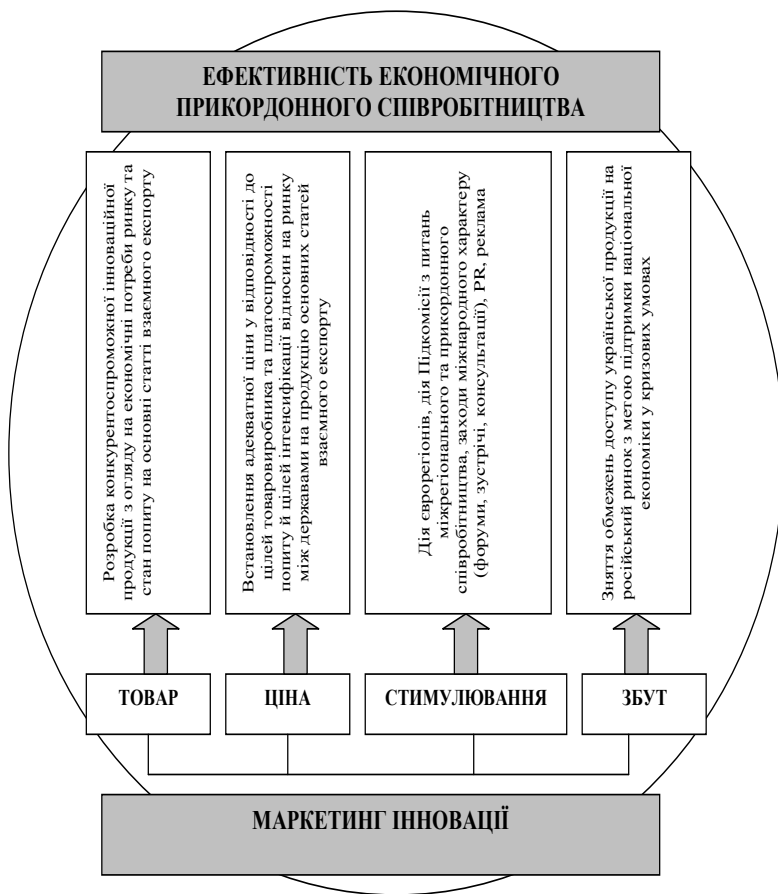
ЕФЕКТИВНІСТЬ ЕКОНОМІЧНОГО ПРИКОРДОННОГО СПІВРОБІТНИЦТВА

Розробка конкурентоспроможної інноваційної продукції з огляду на економічні потреби ринку та стан попиту на основні статті взаємного експорту

Встановлення адекватної ціни у відповідності до цілей товаровиробника та платоспроможності попиту й цілей інтенсифікації відносин на ринку між державами на продукцію основних статей взаємного експорту

Дія єврорегіонів, дія Підкомісії з питань міжрегіонального та прикордонного співробітництва, заходи міжнародного характеру (форуми, зустрічі, консультації), PR, реклама

Зняття обмежень доступу української продукції на російський ринок з метою підтримки національної економіки у кризових умовах

ТОВАР

ЦІНА

СТИМУЛЮВАННЯ

ЗБУТ

МАРКЕТИНГ ІННОВАЦІЇ